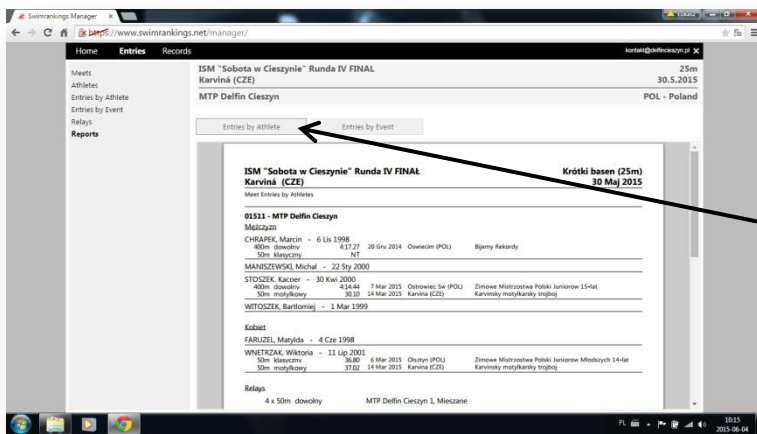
Swimrankings Manager ×

https://www.swimrankings.net/manager/

Home Entries Records kontakt@delfincieszyn.pl

Meets
Athletes
Entries by Athlete
Entries by Event
Relays
Reports

ISM "Sobota w Cieszynie" Runda IV FINAL 25m
Karviná (CZE) 30.5.2015

MTP Delfin Cieszyn POL - Poland

Entries by Athlete Entries by Event

ISM "Sobota w Cieszynie" Runda IV FINAŁ Krótki basen (25m)
Karviná (CZE) 30 Maj 2015
Meet Entries by Athletes

01511 - MTP Delfin Cieszyn
Mężczyzn
CHRAPEK, Marcin - 6 Lis 1998
400m dowolny 4:17.27 20 Gru 2014 Oswiecim (POL) Bijemy Rekordy
50m klasyczny NT
MANISZEWSKI, Michal - 22 Sty 2000
STOSZEK, Kacper - 30 Kwi 2000
400m dowolny 4:14.44 7 Mar 2015 Ostrowiec Sw (POL) Zimowe Mistrzostwa Polski Juniorow 15-lat
50m motylkowy 30.10 14 Mar 2015 Karvina (CZE) Karvinsky motylkarsky trojboj
WITOSZEK, Bartlomiej - 1 Mar 1999

Kobiet
FARUZEL, Matylda - 4 Cze 1998
WNETRZAK, Wiktoria - 11 Lip 2001
50m klasyczny 36.80 6 Mar 2015 Olsztyn (POL) Zimowe Mistrzostwa Polski Juniorow Mlodszych 14-lat
50m motylkowy 37.02 14 Mar 2015 Karvina (CZE) Karvinsky motylkarsky trojboj

Relays
4 x 50m dowolny MTP Delfin Cieszyn 1, Mieszane

PL 10:15 2015-06-04